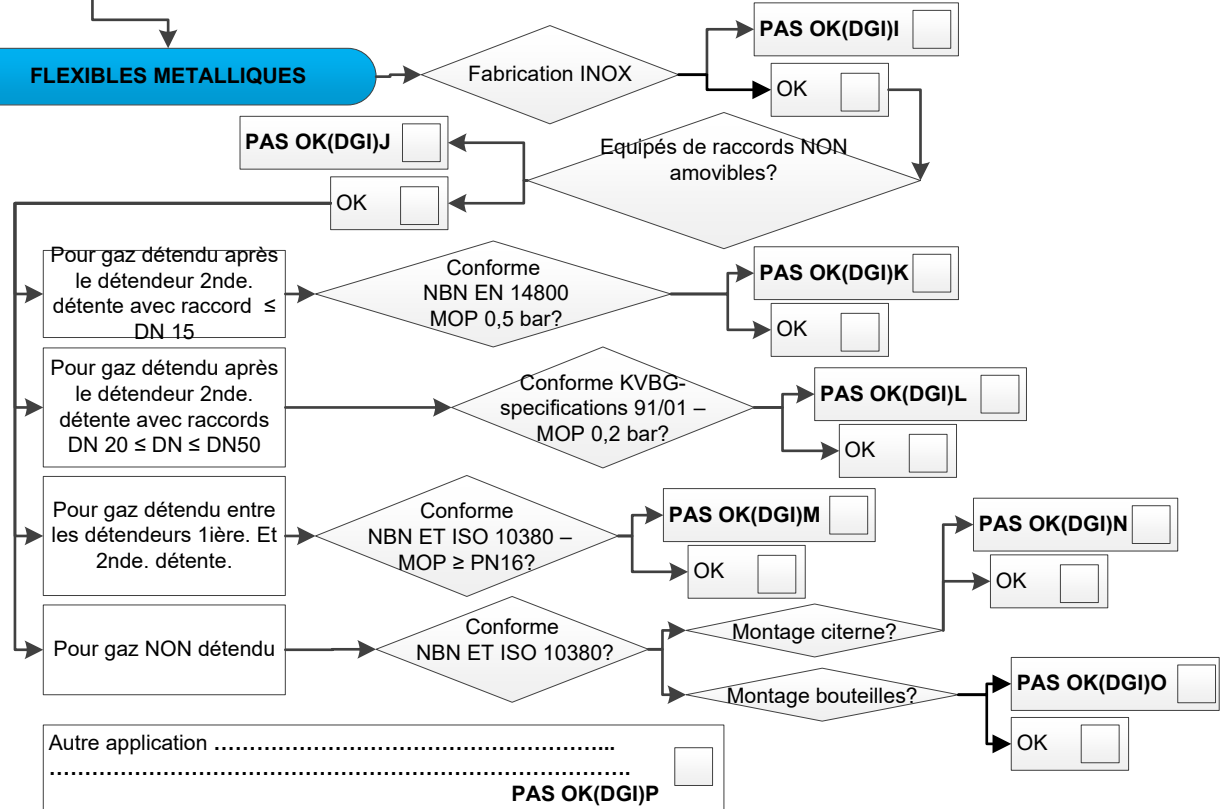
FLEXIBLES METALLIQUES

Fabrication INOX

PAS OK(DGI)I

OK

PAS OK(DGI)J

Equipés de raccords NON amovibles?

OK

Pour gaz détendu après le détendeur 2nde. détente avec raccord ≤ DN 15

Conforme NBN EN 14800 MOP 0,5 bar?

PAS OK(DGI)K

OK

Pour gaz détendu après le détendeur 2nde. détente avec raccords DN 20 ≤ DN ≤ DN50

Conforme KVBG-specifications 91/01 – MOP 0,2 bar?

PAS OK(DGI)L

OK

Pour gaz détendu entre les détendeurs 1ière. Et 2nde. détente.

Conforme NBN ET ISO 10380 – MOP ≥ PN16?

PAS OK(DGI)M

OK

PAS OK(DGI)N

OK

Pour gaz NON détendu

Conforme NBN ET ISO 10380?

Montage citerne?

Montage bouteilles?

PAS OK(DGI)O

OK

Autre application ……………………………………………………..
…………………………………………………………………………
PAS OK(DGI)P